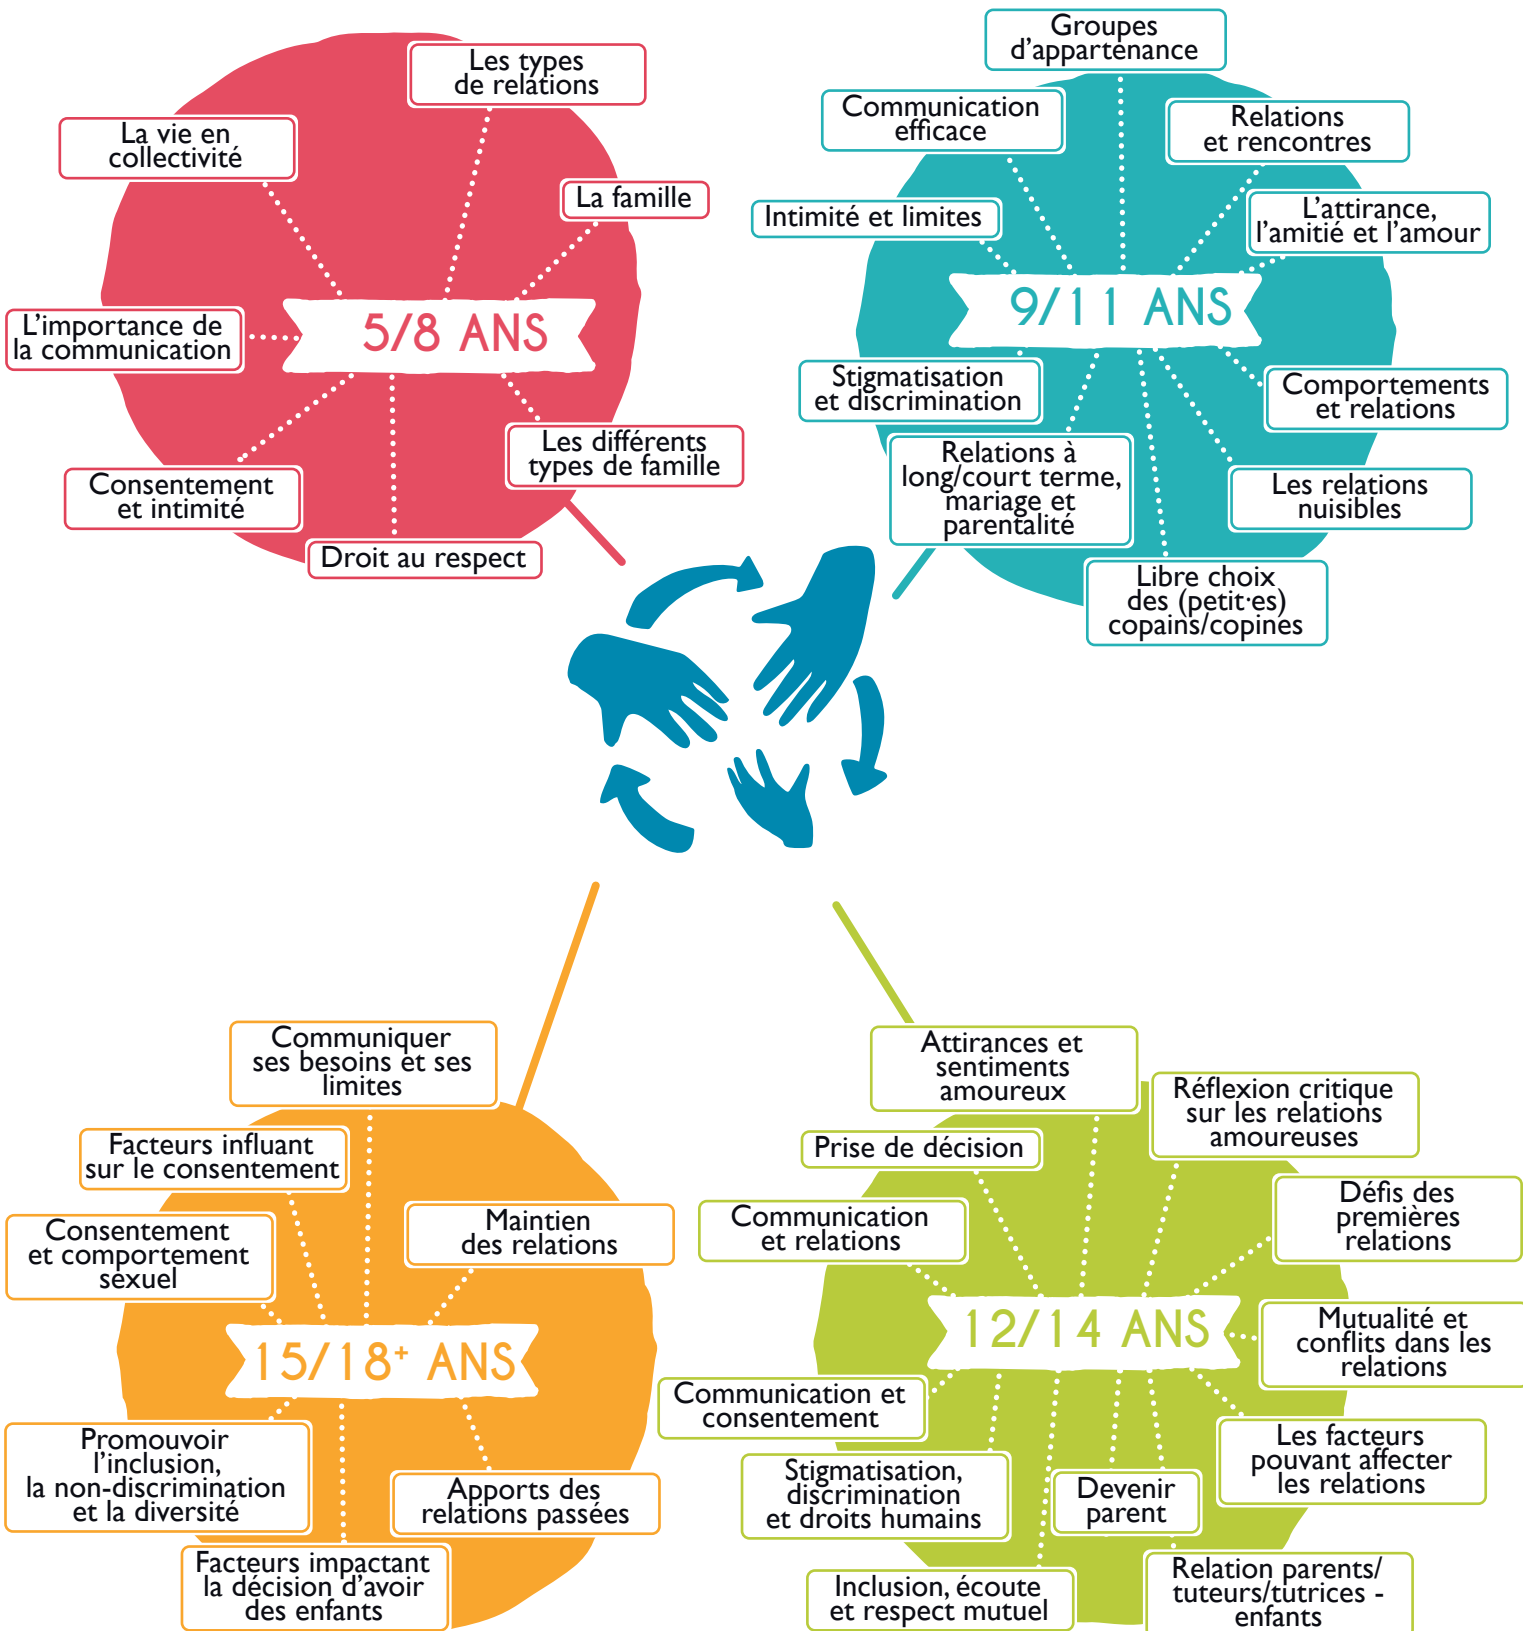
5/8 ANS

Les types de relations

La vie en collectivité

La famille

L'importance de la communication

Les différents types de famille

Consentement et intimité

Droit au respect

9/11 ANS

Groupes d'appartenance

Communication efficace

Relations et rencontres

Intimité et limites

L'attirance, l'amitié et l'amour

Stigmatisation et discrimination

Comportements et relations

Relations à long/court terme, mariage et parentalité

Les relations nuisibles

Libre choix des (petit·es) copains/copines

15/18+ ANS

Communiquer ses besoins et ses limites

Facteurs influant sur le consentement

Maintien des relations

Consentement et comportement sexuel

Promouvoir l'inclusion, la non-discrimination et la diversité

Apports des relations passées

Facteurs impactant la décision d'avoir des enfants

12/14 ANS

Attirances et sentiments amoureux

Réflexion critique sur les relations amoureuses

Prise de décision

Communication et relations

Défis des premières relations

Mutualité et conflits dans les relations

Communication et consentement

Les facteurs pouvant affecter les relations

Stigmatisation, discrimination et droits humains

Devenir parent

Inclusion, écoute et respect mutuel

Relation parents/tuteurs/tutrices - enfants